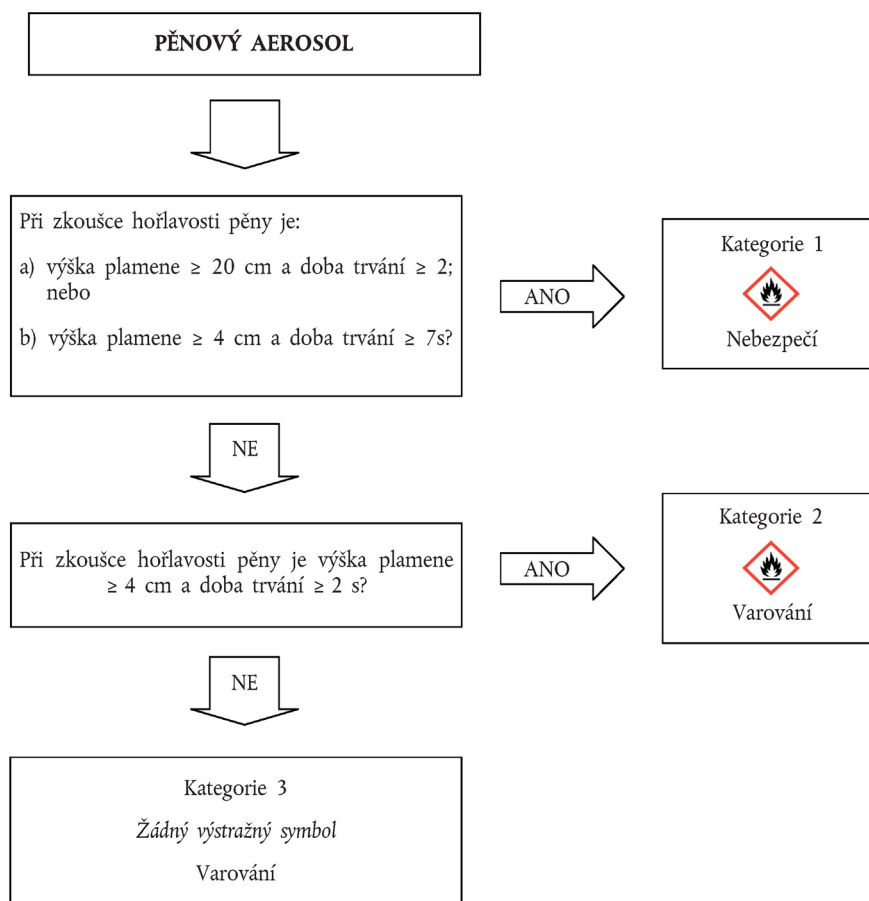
PĚNOVÝ AEROSOL

Při zkoušce hořlavosti pěny je:

a) výška plamene ≥ 20 cm a doba trvání ≥ 2; nebo

b) výška plamene ≥ 4 cm a doba trvání ≥ 7s?

ANO

Kategorie 1

Nebezpečí

NE

Při zkoušce hořlavosti pěny je výška plamene ≥ 4 cm a doba trvání ≥ 2 s?

ANO

Kategorie 2

Varování

NE

Kategorie 3

*Žádný výstražný symbol*

Varování